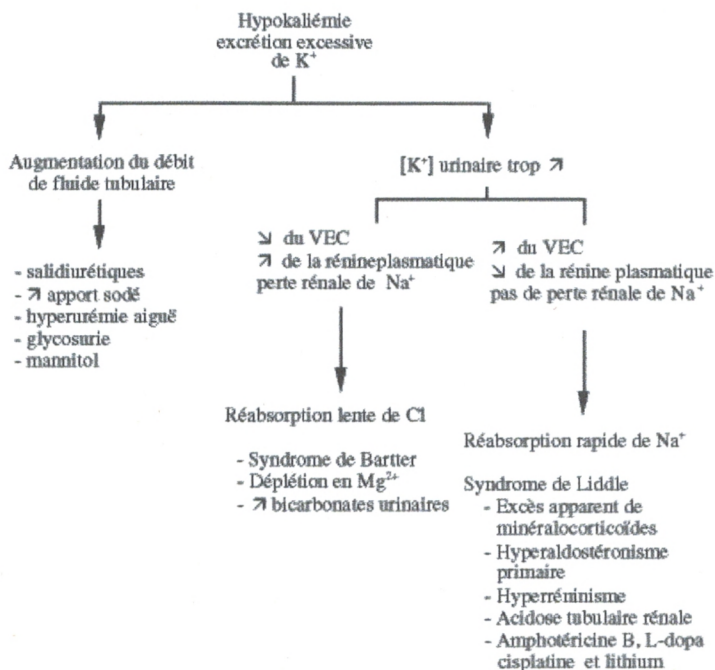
Hypokaliémie excrétion excessive de $K^+$

Augmentation du débit de fluide tubulaire

- salidiurétiques
- ↗ apport sodé
- hyperurémie aiguë
- glycosurie
- mannitol

$[K^+]$ urinaire trop ↗

↘ du VEC
↗ de la réninеplasmatique
perte rénale de $Na^+$

Réabsorption lente de Cl

- Syndrome de Bartter
- Déplétion en $Mg^{2+}$
- ↗ bicarbonates urinaires

↗ du VEC
↘ de la rénine plasmatique
pas de perte rénale de $Na^+$

Réabsorption rapide de $Na^+$

Syndrome de Liddle
- Excès apparent de minéralocorticoïdes
- Hyperaldostéronisme primaire
- Hyperréninisme
- Acidose tubulaire rénale
- Amphotéricine B, L-dopa cisplatine et lithium